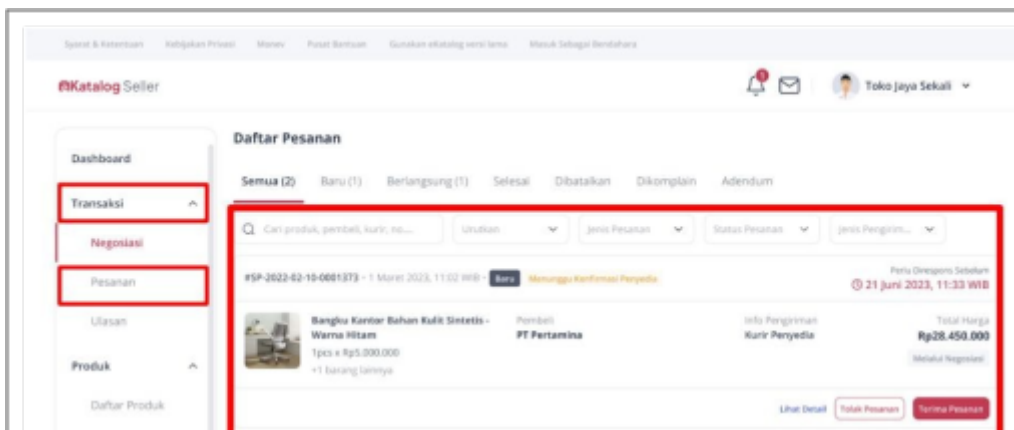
Syarat & Ketentuan   Kebijakan Privasi   Monev   Pusat Bantuan   Gunakan ekatalog versi lama   Masuk Sebagai Bendahara

eKatalog Seller

Toko Jaya Sekali

Dashboard

Transaksi

Negosiasi

Pesanan

Ulasan

Produk

Daftar Produk

Daftar Pesanan

Semua (2)   Baru (1)   Berlangsung (1)   Selesai   Dibatalkan   Dikomplain   Adendum

Cari produk, pembeli, kurir, no....   Urutkan   Jenis Pesanan   Status Pesanan   Jenis Pengirim...

#SP-2022-02-10-0001373 - 1 Maret 2023, 11:02 WIB   Baru   Menunggu Konfirmasi Penyedia

Perlu Direspons Sebelum
21 Juni 2023, 11:33 WIB

Bangku Kantor Bahan Kulit Sintetis - Warna Hitam
1pcs x Rp5.000.000
+1 barang lainnya

Pembeli
PT Pertamina

Info Pengiriman
Kurir Penyedia

Total Harga
Rp28.450.000
Melalui Negosiasi

Lihat Detail   Tolak Pesanan   Terima Pesanan